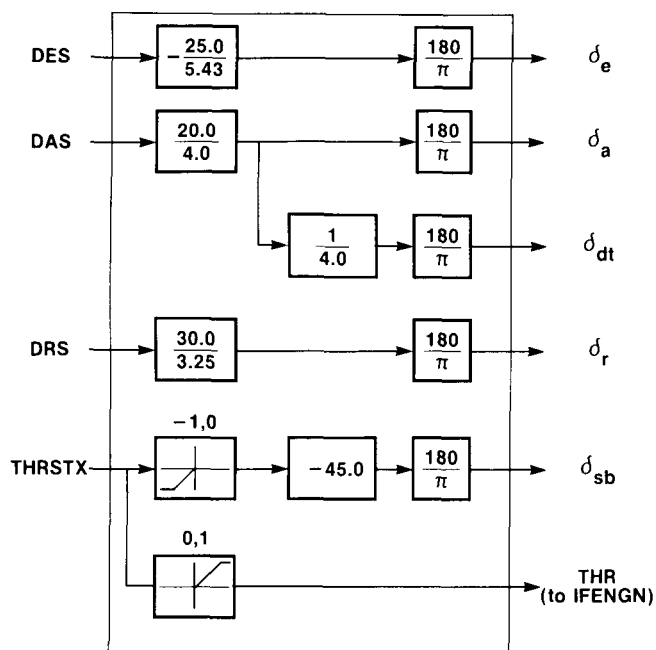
DES

$-\frac{25.0}{5.43}$

$\frac{180}{\pi}$

$\delta_e$

DAS

$\frac{20.0}{4.0}$

$\frac{180}{\pi}$

$\delta_a$

$\frac{1}{4.0}$

$\frac{180}{\pi}$

$\delta_{dt}$

DRS

$\frac{30.0}{3.25}$

$\frac{180}{\pi}$

$\delta_r$

−1,0

THRSTX

−45.0

$\frac{180}{\pi}$

$\delta_{sb}$

0,1

THR
(to IFENGN)